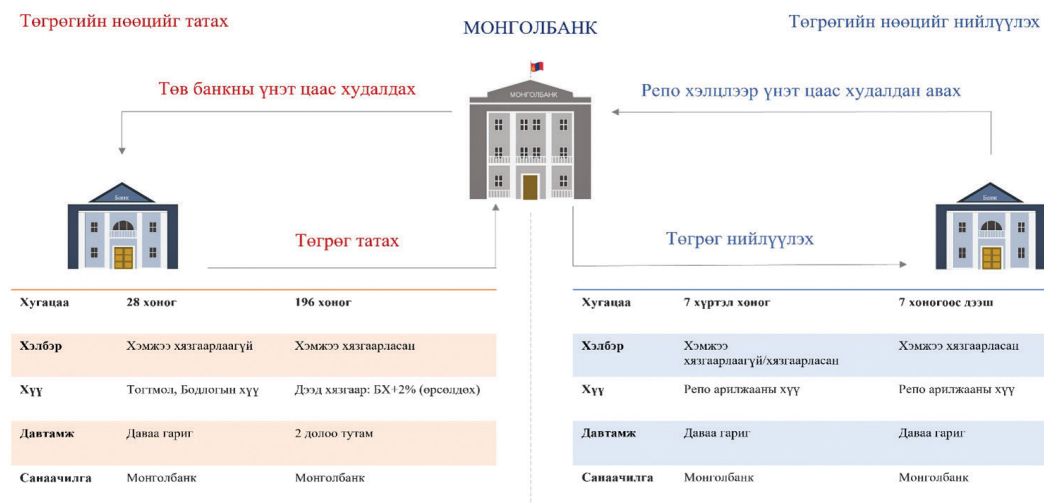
Төгрөгийн нөөцийг татах

МОНГОЛБАНК

Төгрөгийн нөөцийг нийлүүлэх

Төв банкны үнэт цаас худалдах

Репо хэлцлээр үнэт цаас худалдан авах

МОНГОЛБАНК

Банк

Төгрөг татах

Төгрөг нийлүүлэх

Банк

| Хугацаа | 28 хоног | 196 хоног |
|---|---|---|
| Хэлбэр | Хэмжээ хязгаарлаагүй | Хэмжээ хязгаарласан |
| Хүү | Тогтмол, Бодлогын хүү | Дээд хязгаар: БХ+2% (өрсөлдөх) |
| Давтамж | Даваа гариг | 2 долоо тутам |
| Санаачилга | Монголбанк | Монголбанк |

| Хугацаа | 7 хүртэл хоног | 7 хоногоос дээш |
|---|---|---|
| Хэлбэр | Хэмжээ хязгаарлаагүй/хязгаарласан | Хэмжээ хязгаарласан |
| Хүү | Репо арилжааны хүү | Репо арилжааны хүү |
| Давтамж | Даваа гариг | Даваа гариг |
| Санаачилга | Монголбанк | Монголбанк |